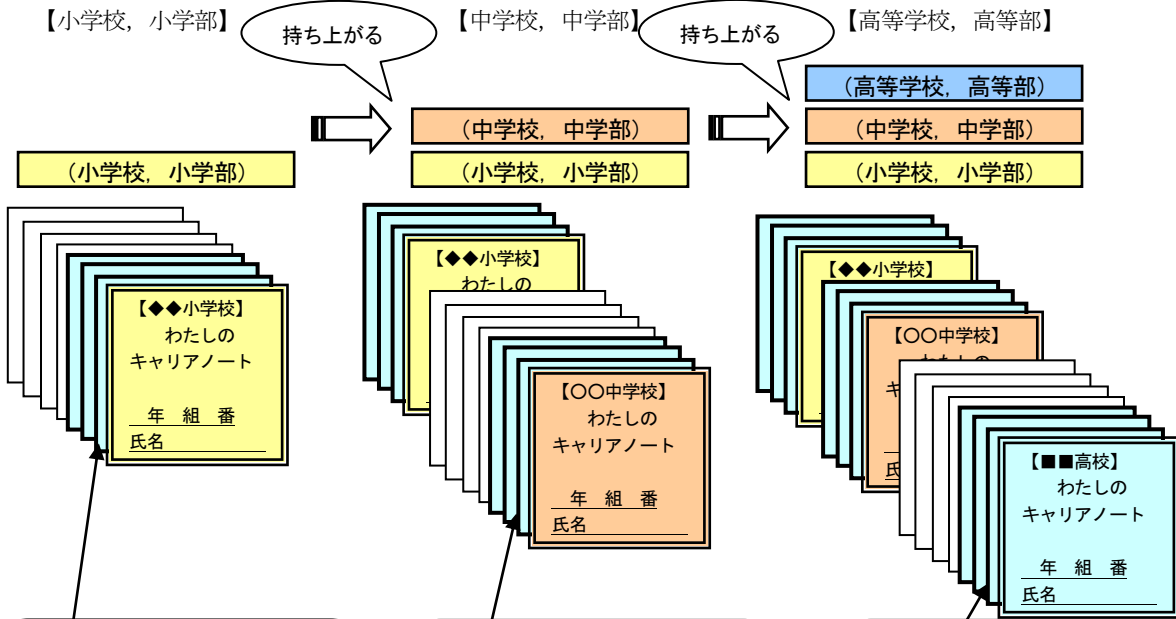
【小学校，小学部】

持ち上がる

【中学校，中学部】

持ち上がる

【高等学校，高等部】

（高等学校，高等部）

（中学校，中学部）

（中学校，中学部）

（小学校，小学部）

（小学校，小学部）

（小学校，小学部）

【◆◆小学校】
わたしの
キャリアノート
年　組　番
氏名

【◆◆小学校】
わたしの

【〇〇中学校】
わたしの
キャリアノート
年　組　番
氏名

【◆◆小学校】

【〇〇中学校】

【■■高校】
わたしの
キャリアノート
年　組　番
氏名